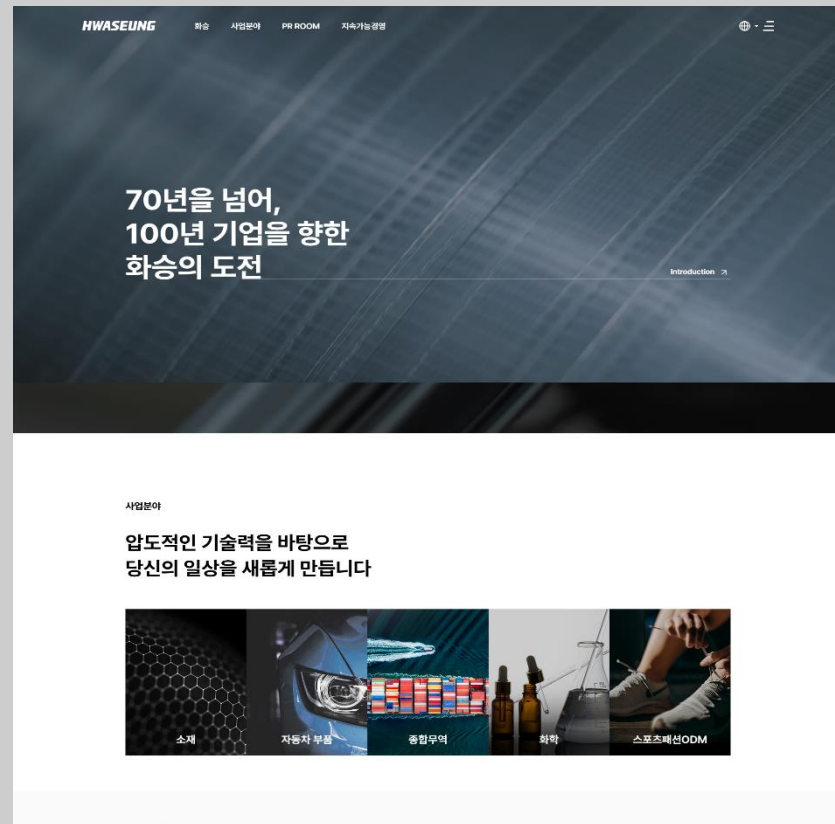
HWASEUNG 화승 사업분야 PR ROOM 지속가능경영

70년을 넘어,
100년 기업을 향한
화승의 도전

Introduction ↗

사업분야

압도적인 기술력을 바탕으로
당신의 일상을 새롭게 만듭니다

소재
자동차 부품
종합무역
화학
스포츠패션ODM